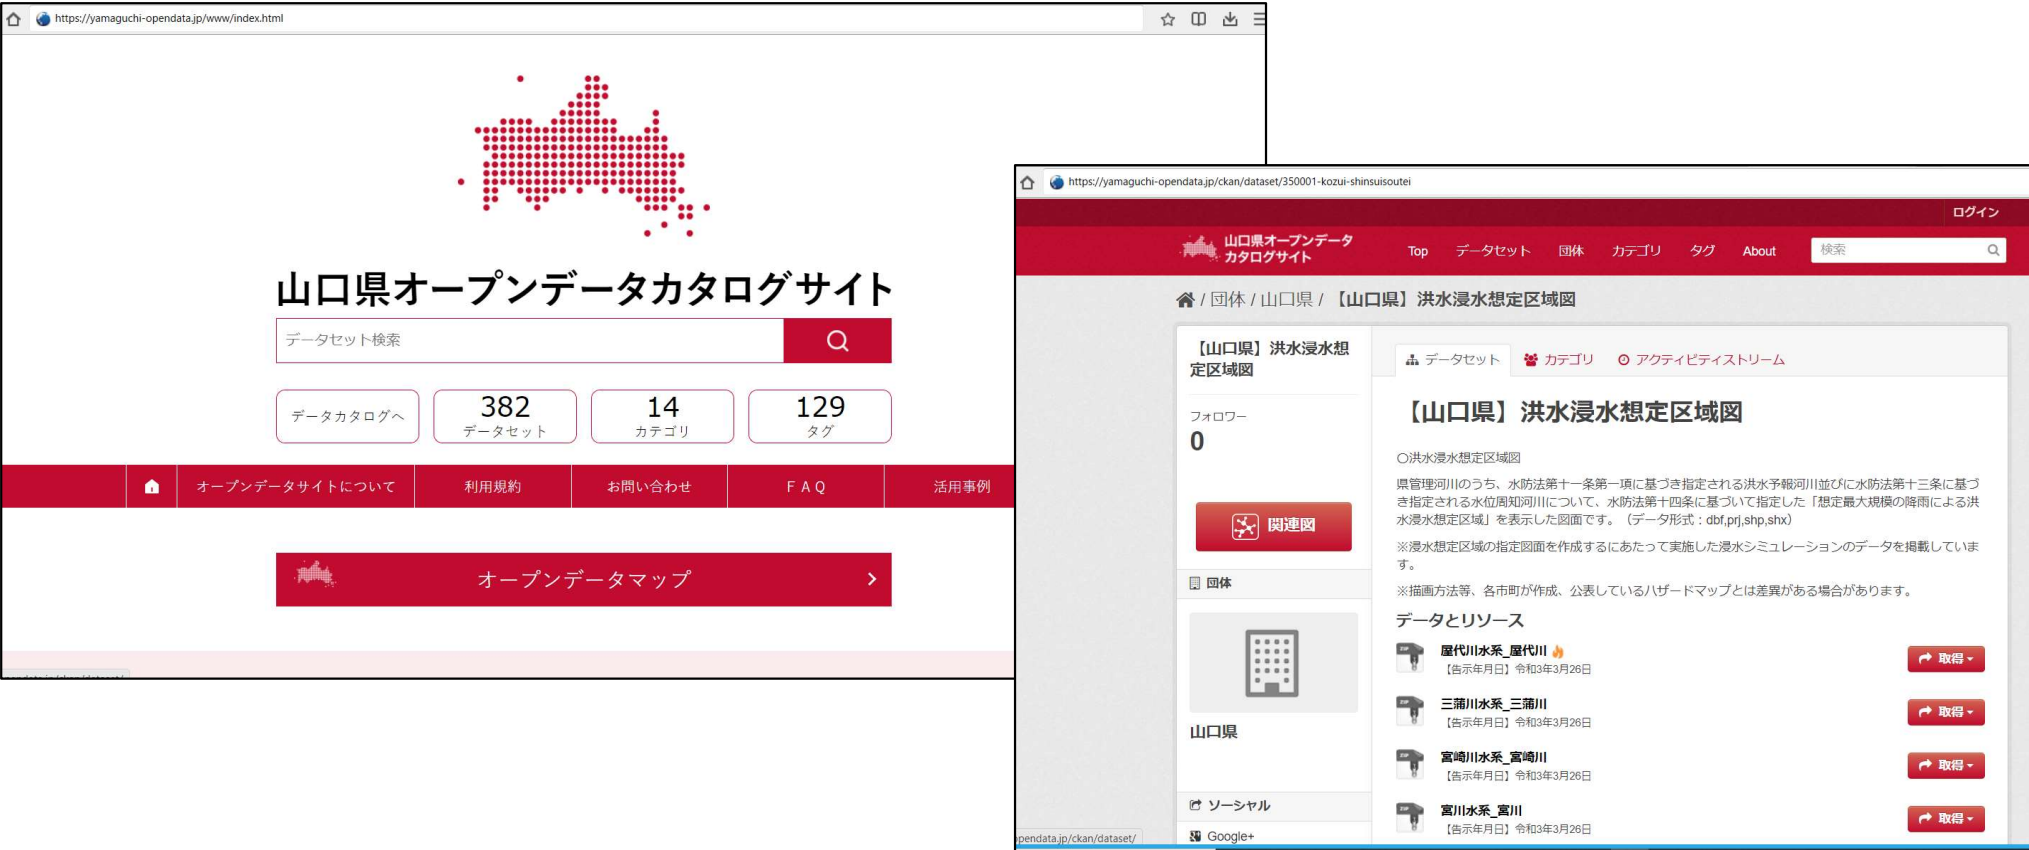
https://yamaguchi-opendata.jp/www/index.html

山口県オープンデータカタログサイト

データセット検索

データカタログへ

382
データセット

14
カテゴリ

129
タグ

オープンデータサイトについて | 利用規約 | お問い合わせ | FAQ | 活用事例

オープンデータマップ

https://yamaguchi-opendata.jp/ckan/dataset/350001-kozui-shinsuisoutei

ログイン

山口県オープンデータ カタログサイト

Top データセット 団体 カテゴリ タグ About

検索

/ 団体 / 山口県 / 【山口県】洪水浸水想定区域図

【山口県】洪水浸水想定区域図

フォロワー
0

関連図

団体

山口県

ソーシャル

Google+

データセット カテゴリ アクティビティストリーム

【山口県】洪水浸水想定区域図

○洪水浸水想定区域図

県管理河川のうち、水防法第十一条第一項に基づき指定される洪水予報河川並びに水防法第十三条に基づき指定される水位周知河川について、水防法第十四条に基づいて指定した「想定最大規模の降雨による洪水浸水想定区域」を表示した図面です。（データ形式：dbf,prj,shp,shx）

※浸水想定区域の指定図面を作成するにあたって実施した浸水シミュレーションのデータを掲載しています。

※描画方法等、各市町が作成、公表しているハザードマップとは差異がある場合があります。

データとリソース

屋代川水系_屋代川
【告示年月日】令和3年3月26日
取得

三蒲川水系_三蒲川
【告示年月日】令和3年3月26日
取得

宮崎川水系_宮崎川
【告示年月日】令和3年3月26日
取得

宮川水系_宮川
【告示年月日】令和3年3月26日
取得

pendata.jp/ckan/dataset/